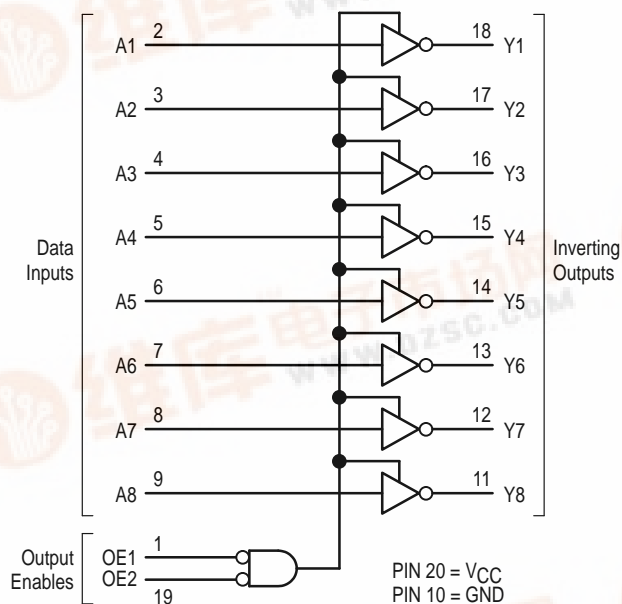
A1 2 18 Y1
A2 3 17 Y2
A3 4 16 Y3
A4 5 15 Y4
A5 6 14 Y5
A6 7 13 Y6
A7 8 12 Y7
A8 9 11 Y8

Data Inputs

Inverting Outputs

Output Enables
OE1 1
OE2 19

PIN 20 = $V_{CC}$
PIN 10 = GND

维库电子市场网
www.dzsc.com